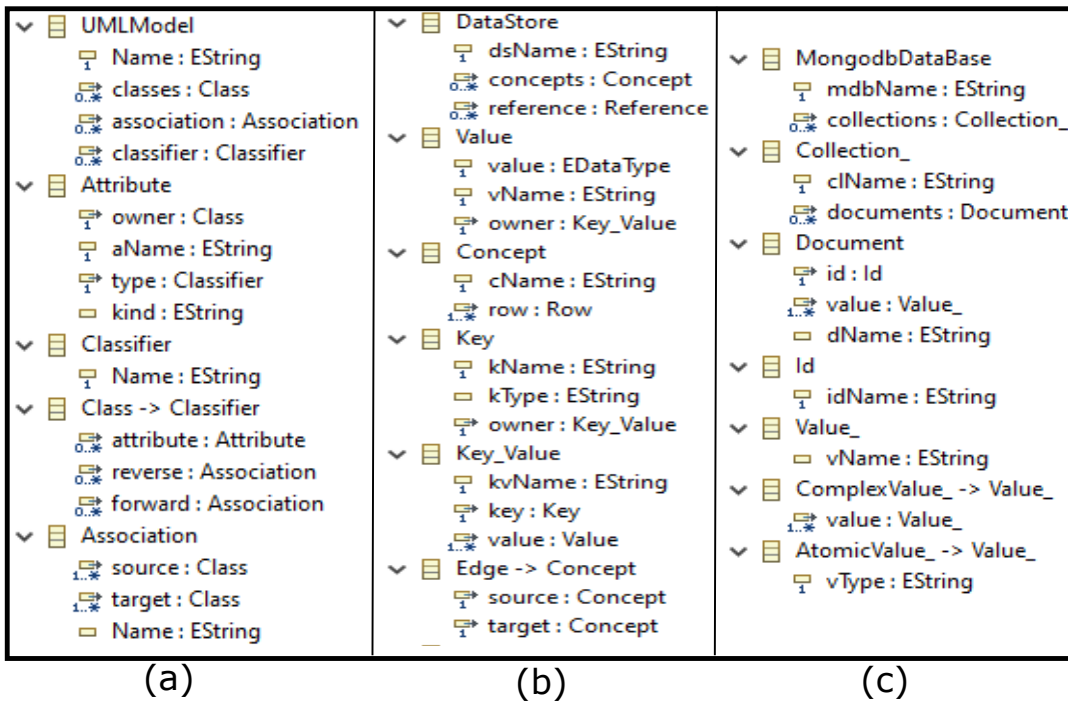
UMLModel
Name : EString
classes : Class
association : Association
classifier : Classifier
Attribute
owner : Class
aName : EString
type : Classifier
kind : EString
Classifier
Name : EString
Class -> Classifier
attribute : Attribute
reverse : Association
forward : Association
Association
source : Class
target : Class
Name : EString

(a)

DataStore
dsName : EString
concepts : Concept
reference : Reference
Value
value : EDataType
vName : EString
owner : Key_Value
Concept
cName : EString
row : Row
Key
kName : EString
kType : EString
owner : Key_Value
Key_Value
kvName : EString
key : Key
value : Value
Edge -> Concept
source : Concept
target : Concept

(b)

MongodbDataBase
mdbName : EString
collections : Collection_
Collection_
clName : EString
documents : Document
Document
id : Id
value : Value_
dName : EString
Id
idName : EString
Value_
vName : EString
ComplexValue_ -> Value_
value : Value_
AtomicValue_ -> Value_
vType : EString

(c)